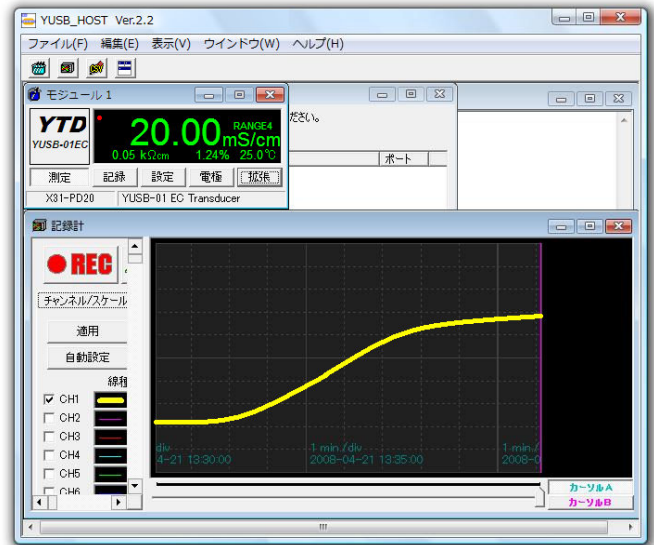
YUSB_HOST Ver.2.2

ファイル(F) 編集(E) 表示(V) ウインドウ(W) ヘルプ(H)

モジュール 1

YTD
YUSB-01EC

20.00 mS/cm
RANGE4
0.05 kΩcm 1.24% 25.0℃

測定 記録 設定 電極 拡張

X31-PD20 YUSB-01 EC Transducer

ださい。

ポート

記録計

REC

チャンネル/スケール

適用

自動設定

線種

CH1
CH2
CH3
CH4
CH5
CH6

div
4-21 13:30:00

1 min./div
2008-04-21 13:35:00

1 min./
2008-0

カーソルA
カーソルB